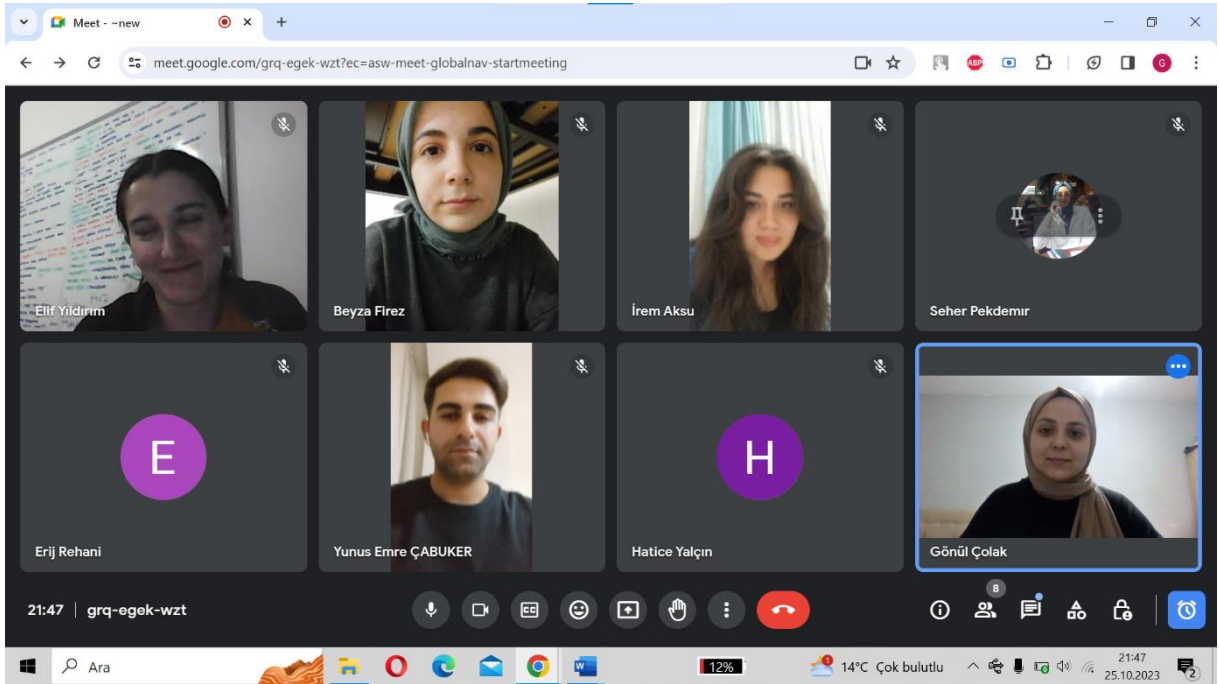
Meet - ~new

meet.google.com/grq-egek-wzt?ec=asw-meet-globalnav-startmeeting

Elif Yıldırım

Beyza Firez

İrem Aksu

Seher Pekdemır

E

Erij Rehani

Yunus Emre ÇABUKER

H

Hatice Yalçın

Gönül Çolak

21:47 | grq-egek-wzt

8

Ara

12%

14°C Çok bulutlu

21:47
25.10.2023

2